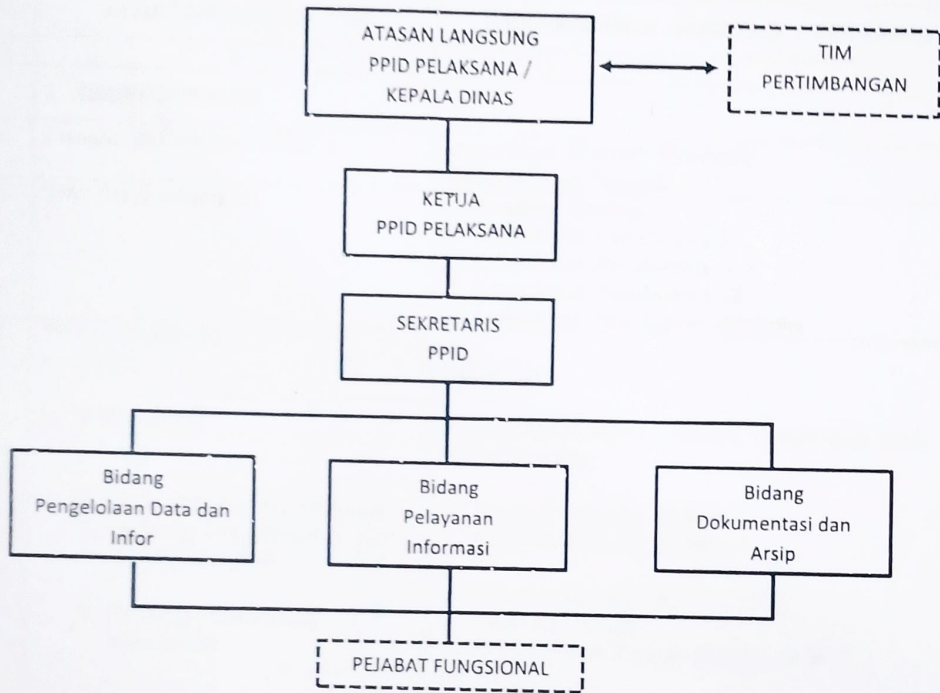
ATASAN LANGSUNG PPID PELAKSANA / KEPALA DINAS

TIM PERTIMBANGAN

KETUA PPID PELAKSANA

SEKRETARIS PPID

Bidang Pengelolaan Data dan Infor

Bidang Pelayanan Informasi

Bidang Dokumentasi dan Arsip

PEJABAT FUNGSIONAL